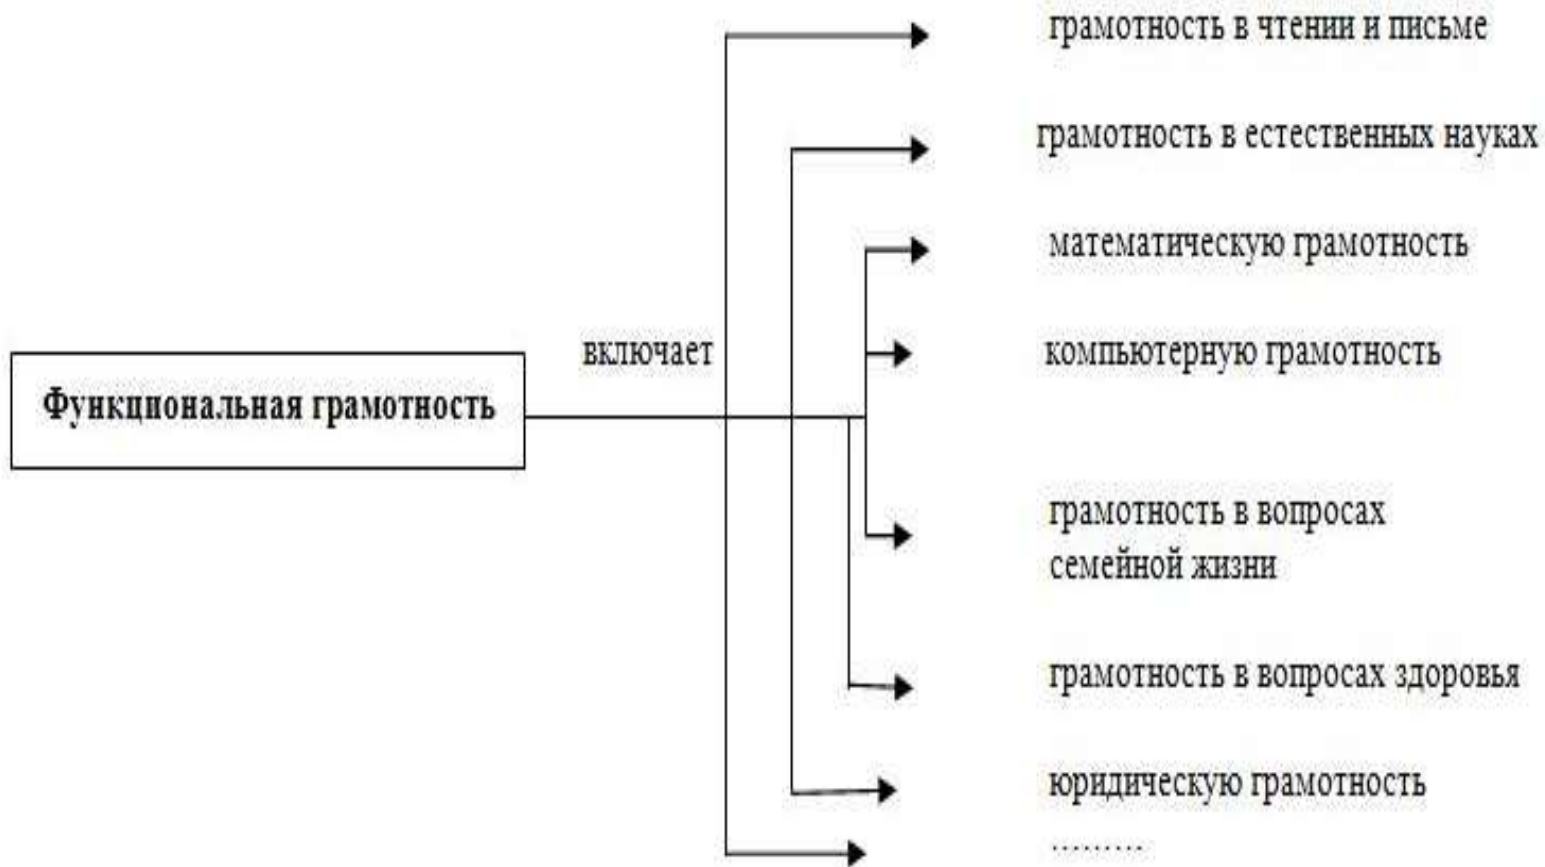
Функциональная грамотность

включает

грамотность в чтении и письме

грамотность в естественных науках

математическую грамотность

компьютерную грамотность

грамотность в вопросах семейной жизни

грамотность в вопросах здоровья

юридическую грамотность

………